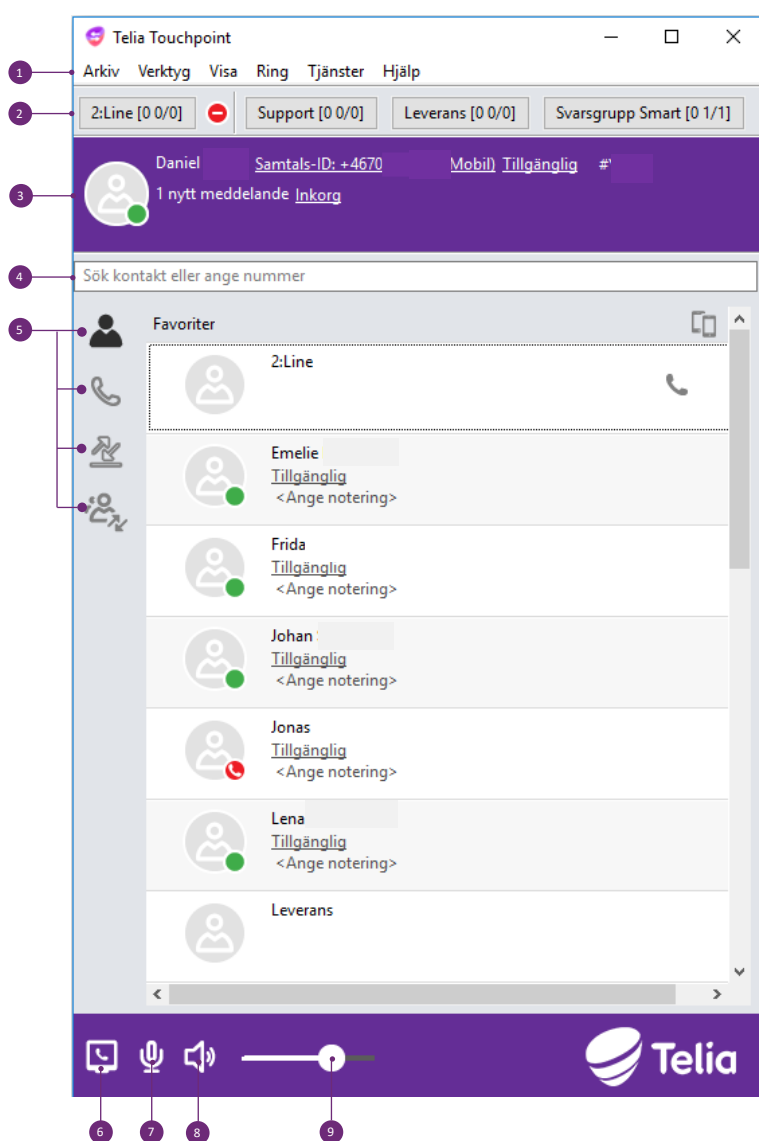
Telia Touchpoint

1 Arkiv Verktyg Visa Ring Tjänster Hjälp

2 2:Line [0 0/0] Support [0 0/0] Leverans [0 0/0] Svarsgrupp Smart [0 1/1]

3 Daniel Samtals-ID: +4670 Mobil) Tillgänglig #
1 nytt meddelande Inkorg

4 Sök kontakt eller ange nummer

5

Favoriter

2:Line

Emelie
Tillgänglig
<Ange notering>

Frida
Tillgänglig
<Ange notering>

Johan
Tillgänglig
<Ange notering>

Jonas
Tillgänglig
<Ange notering>

Lena
Tillgänglig
<Ange notering>

Leverans

Telia

6 7 8 9